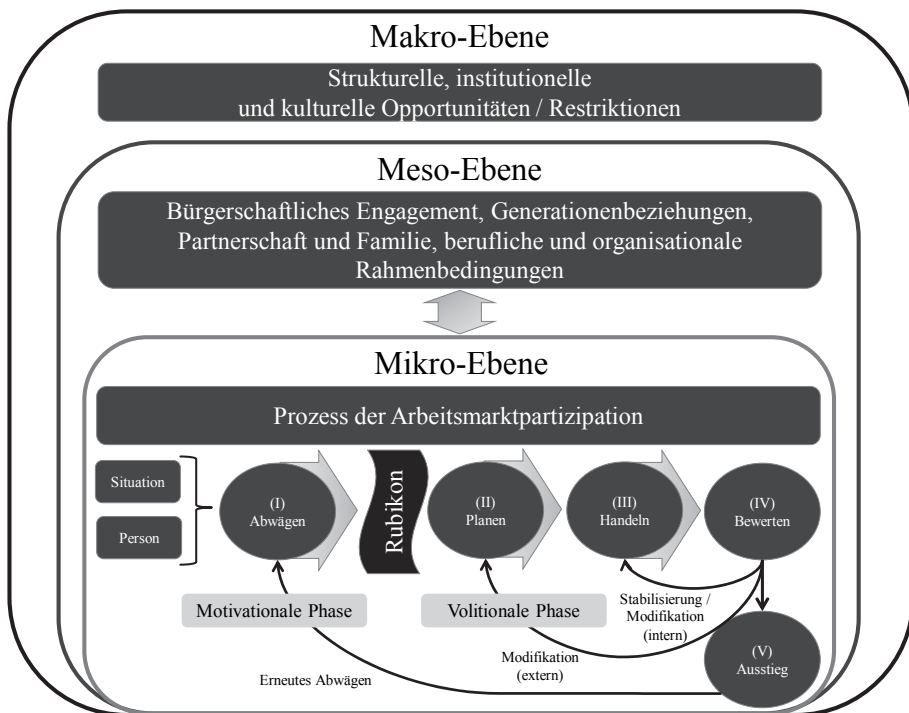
Makro-Ebene

Strukturelle, institutionelle und kulturelle Opportunitäten / Restriktionen

Meso-Ebene

Bürgerschaftliches Engagement, Generationenbeziehungen, Partnerschaft und Familie, berufliche und organisationale Rahmenbedingungen

Mikro-Ebene

Prozess der Arbeitsmarktpartizipation

Situation

Person

(I) Abwägen

Rubikon

(II) Planen

(III) Handeln

(IV) Bewerten

Motivationale Phase

Volitionale Phase

Stabilisierung / Modifikation (intern)

Modifikation (extern)

(V) Ausstieg

Erneutes Abwägen